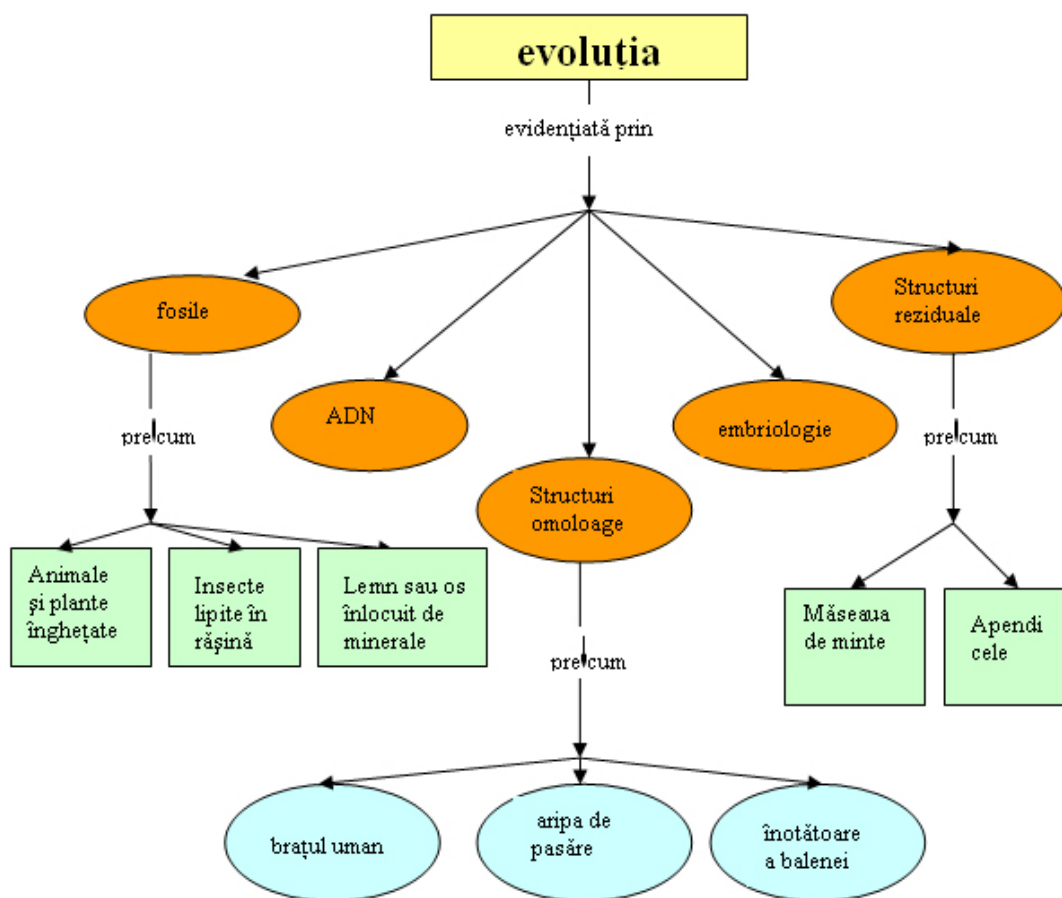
evoluția

evidențiată prin

fosile

ADN

Structuri omoloage

embriologie

Structuri reziduale

precum

Animale și plante înghețate

Insecte lipite în rășină

Lemn sau os înlocuit de minerale

precum

Măseaua de minte

Apendicele

precum

brațul uman

aripa de pasăre

înotătoare a balenei